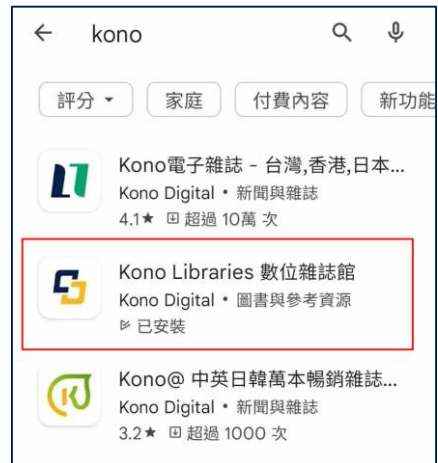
← kono

評分 ▾ 家庭 付費內容 新功能

Kono電子雜誌 - 台灣,香港,日本...
Kono Digital • 新聞與雜誌
4.1★ 超過 10萬 次

Kono Libraries 數位雜誌館
Kono Digital • 圖書與參考資源
已安裝

Kono@ 中英日韓萬本暢銷雜誌...
Kono Digital • 新聞與雜誌
3.2★ 超過 1000 次